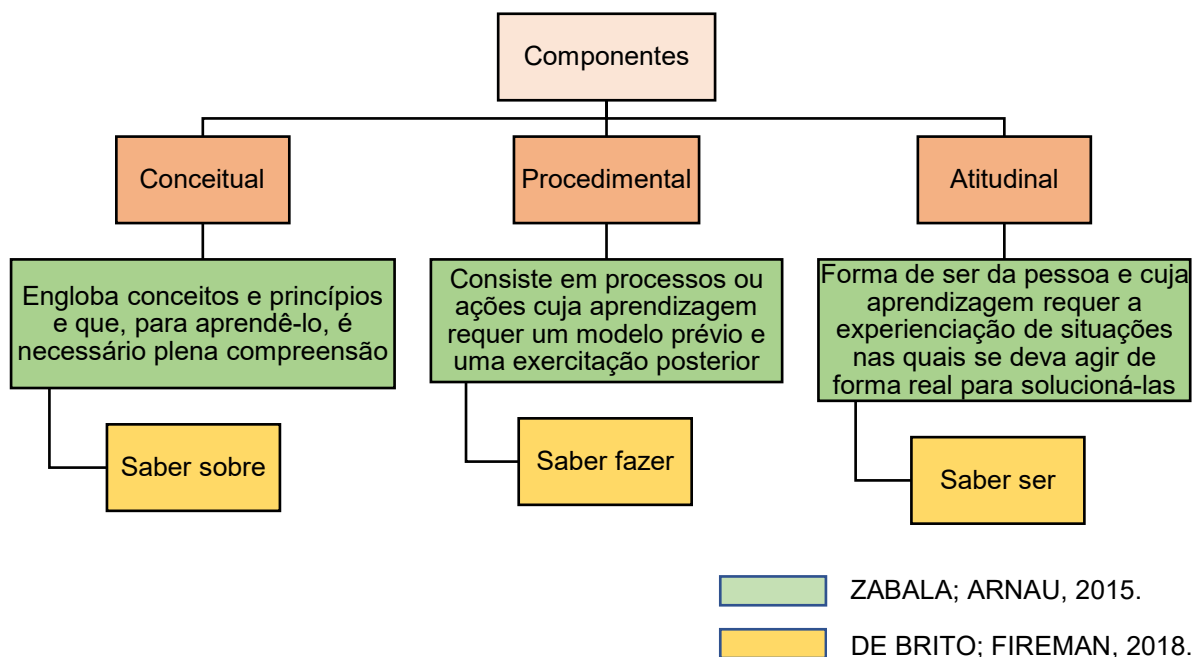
Componentes

Conceitual

Procedimental

Atitudinal

Engloba conceitos e princípios e que, para aprendê-lo, é necessário plena compreensão

Consiste em processos ou ações cuja aprendizagem requer um modelo prévio e uma exercitação posterior

Forma de ser da pessoa e cuja aprendizagem requer a experienciação de situações nas quais se deva agir de forma real para solucioná-las

Saber sobre

Saber fazer

Saber ser

ZABALA; ARNAU, 2015.

DE BRITO; FIREMAN, 2018.